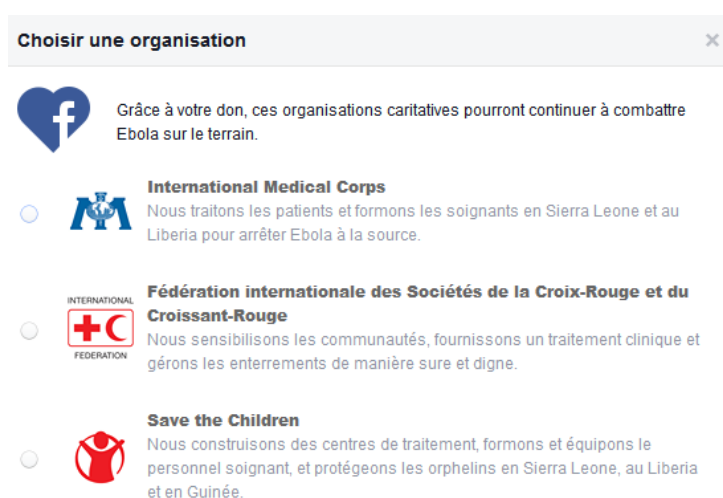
Choisir une organisation

×

Grâce à votre don, ces organisations caritatives pourront continuer à combattre Ebola sur le terrain.

International Medical Corps
Nous traitons les patients et formons les soignants en Sierra Leone et au Liberia pour arrêter Ebola à la source.

INTERNATIONAL
FEDERATION

Fédération internationale des Sociétés de la Croix-Rouge et du Croissant-Rouge
Nous sensibilisons les communautés, fournissons un traitement clinique et gérons les enterrements de manière sure et digne.

Save the Children
Nous construisons des centres de traitement, formons et équipons le personnel soignant, et protégeons les orphelins en Sierra Leone, au Liberia et en Guinée.